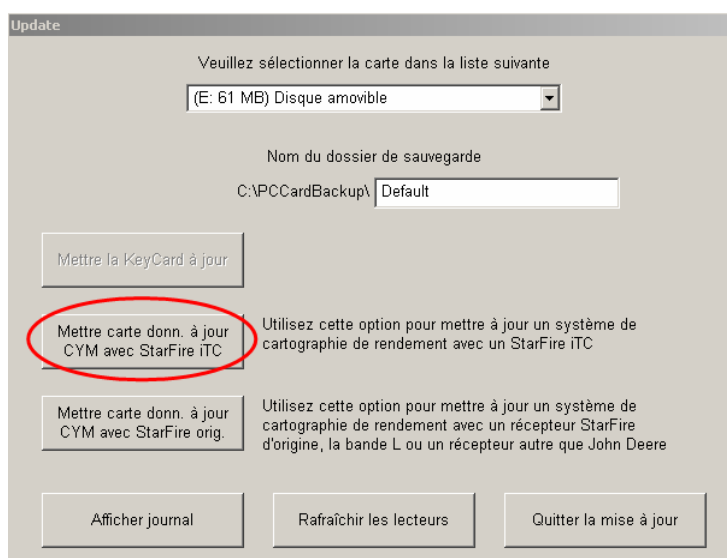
Update

Veuillez sélectionner la carte dans la liste suivante

(E: 61 MB) Disque amovible

Nom du dossier de sauvegarde

C:\PCCardBackup\ Default

Mettre la KeyCard à jour

Mettre carte donn. à jour CYM avec StarFire iTC

Utilisez cette option pour mettre à jour un système de cartographie de rendement avec un StarFire iTC

Mettre carte donn. à jour CYM avec StarFire orig.

Utilisez cette option pour mettre à jour un système de cartographie de rendement avec un récepteur StarFire d'origine, la bande L ou un récepteur autre que John Deere

Afficher journal

Rafraîchir les lecteurs

Quitter la mise à jour